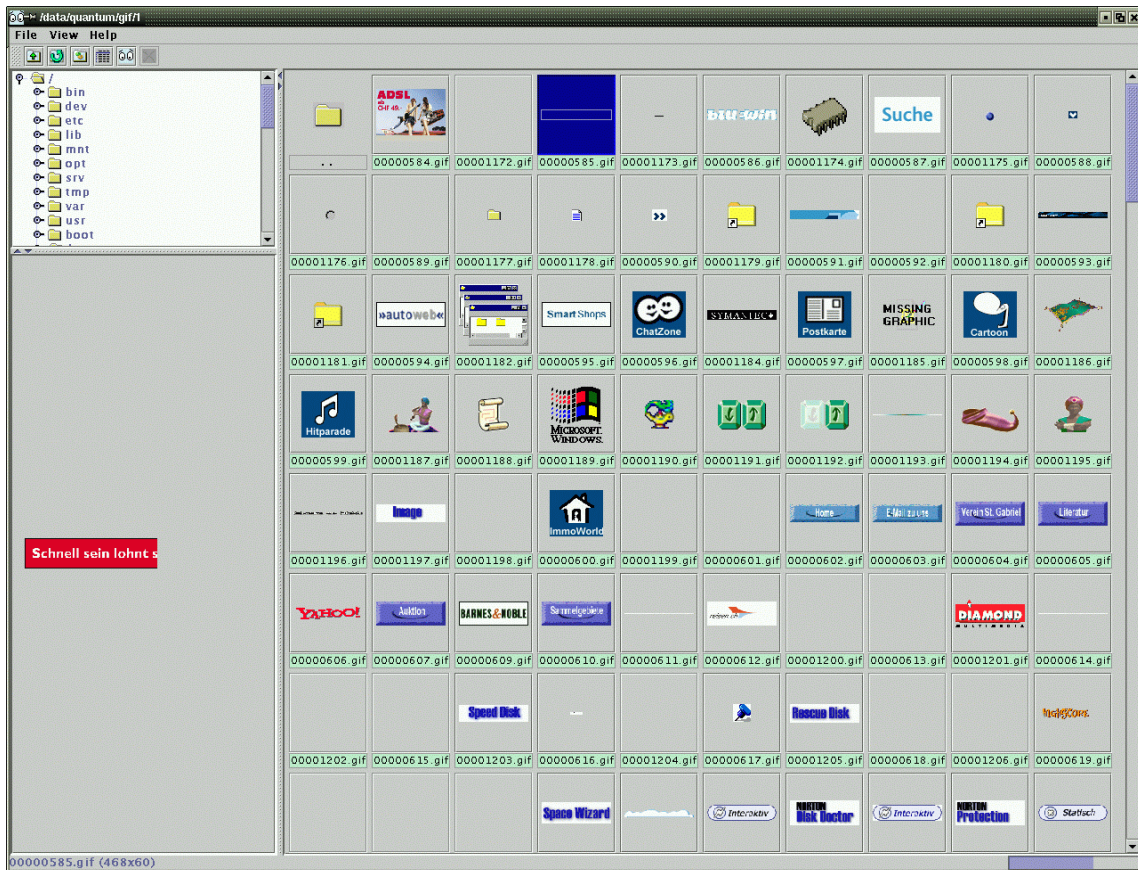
/data/quantum/gif/1

File View Help

/
bin
dev
etc
lib
mnt
opt
srv
tmp
var
usr
boot

Schnell sein lohnt s

..

ADSL

00000584.gif

00001172.gif

00000585.gif

00001173.gif

bluewin

00000586.gif

00001174.gif

Suche

00000587.gif

00001175.gif

00000588.gif

00001176.gif

00000589.gif

00001177.gif

00001178.gif

00000590.gif

00001179.gif

00000591.gif

00000592.gif

00001180.gif

00000593.gif

00001181.gif

»autoweb«

00000594.gif

00001182.gif

Smart Shops

00000595.gif

ChatZone

00000596.gif

SYMANTEC

00001184.gif

Postkarte

00000597.gif

MISSING GRAPHIC

00001185.gif

Cartoon

00000598.gif

00001186.gif

Hitparade

00000599.gif

00001187.gif

00001188.gif

MICROSOFT. WINDOWS.

00001189.gif

00001190.gif

00001191.gif

00001192.gif

00001193.gif

00001194.gif

00001195.gif

00001196.gif

Image

00001197.gif

00001198.gif

ImmoWorld

00000600.gif

00001199.gif

00000601.gif

Home

00000602.gif

E-Mailadresse

00000603.gif

Verein St. Gabriel

00000604.gif

Literatur

00000605.gif

YAHOO!

00000606.gif

Auktion

00000607.gif

BARNES&NOBLE

00000609.gif

Sammelgebiete

00000610.gif

00000611.gif

00000612.gif

00001200.gif

00000613.gif

DIAMOND MULTIMEDIA

00001201.gif

00000614.gif

00001202.gif

00000615.gif

Speed Disk

00001203.gif

00000616.gif

00001204.gif

00000617.gif

Rescue Disk

00001205.gif

00000618.gif

00001206.gif

00000619.gif

Space Wizard

Interaktiv

NORTON Disk Doctor

Interaktiv

NORTON Protection

Statisch

00000585.gif (468x60)